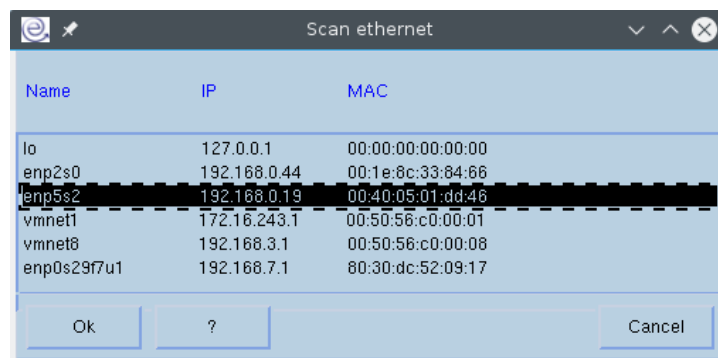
Scan ethernet

| Name | IP | MAC |
|---|---|---|
| lo | 127.0.0.1 | 00:00:00:00:00:00 |
| enp2s0 | 192.168.0.44 | 00:1e:8c:33:84:66 |
| enp5s2 | 192.168.0.19 | 00:40:05:01:dd:46 |
| vmnet1 | 172.16.243.1 | 00:50:56:c0:00:01 |
| vmnet8 | 192.168.3.1 | 00:50:56:c0:00:08 |
| enp0s29f7u1 | 192.168.7.1 | 80:30:dc:52:09:17 |

Ok ? Cancel